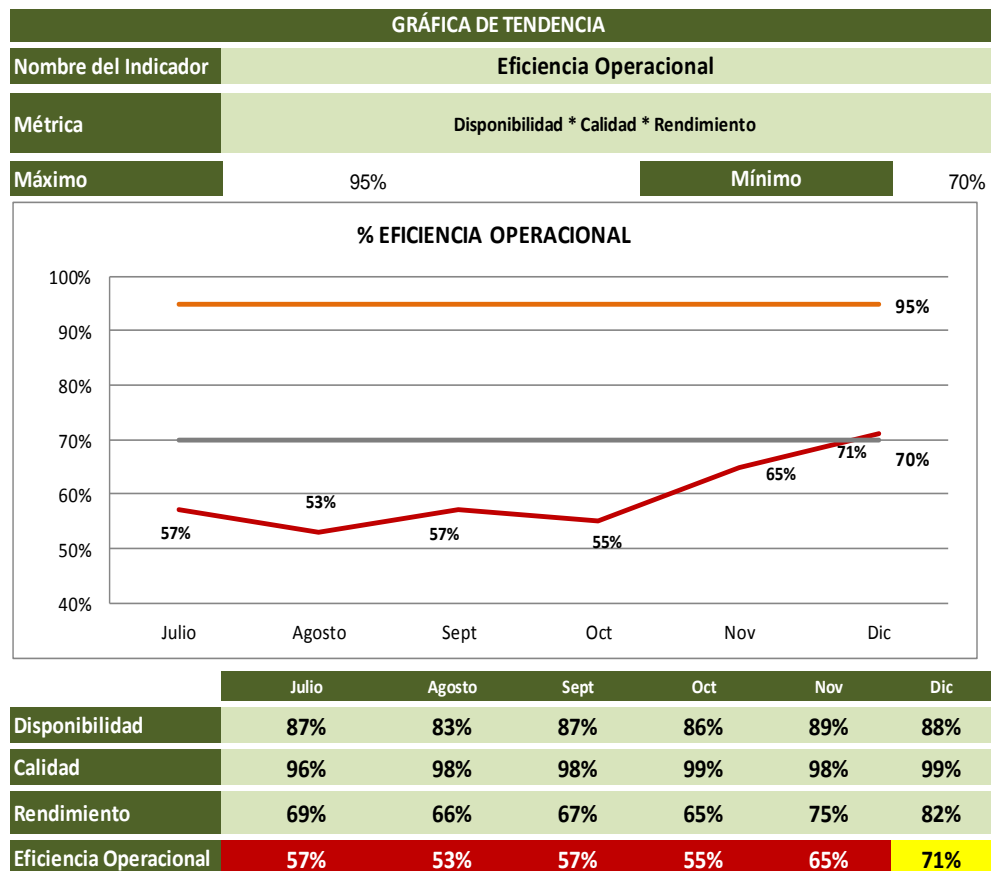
GRÁFICA DE TENDENCIA

| Nombre del Indicador | Eficiencia Operacional |
|---|---|
| Métrica | Disponibilidad * Calidad * Rendimiento |

Máximo 95% Mínimo 70%

% EFICIENCIA OPERACIONAL

100%
90%
80%
70%
60%
50%
40%

95%
57% 53% 57% 55% 65% 71%
70%

Julio Agosto Sept Oct Nov Dic

| | Julio | Agosto | Sept | Oct | Nov | Dic |
|---|---|---|---|---|---|---|
| Disponibilidad | 87% | 83% | 87% | 86% | 89% | 88% |
| Calidad | 96% | 98% | 98% | 99% | 98% | 99% |
| Rendimiento | 69% | 66% | 67% | 65% | 75% | 82% |
| Eficiencia Operacional | 57% | 53% | 57% | 55% | 65% | 71% |